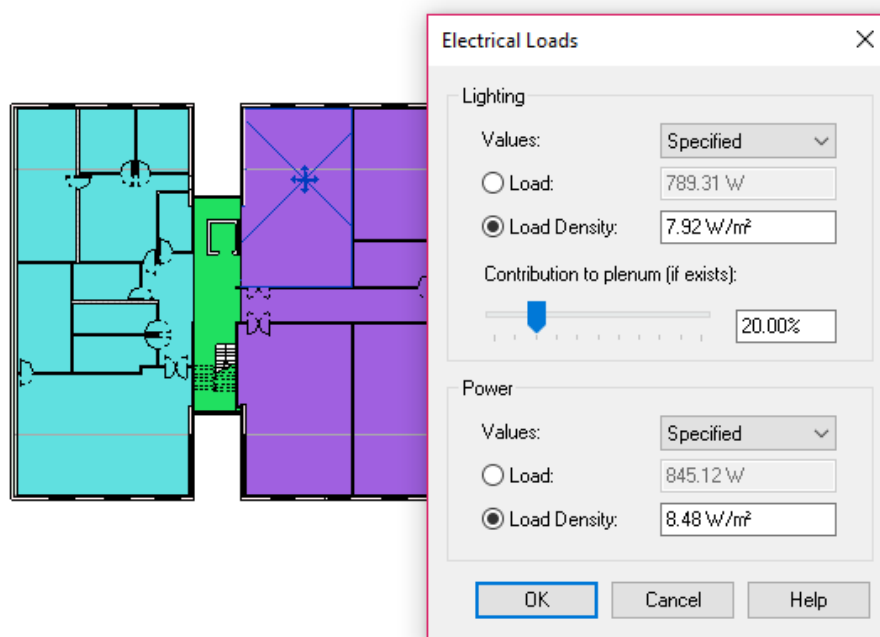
Electrical Loads

Lighting

Values: Specified

Load: 789.31 W

Load Density: 7.92 W/m²

Contribution to plenum (if exists):

20.00%

Power

Values: Specified

Load: 845.12 W

Load Density: 8.48 W/m²

OK

Cancel

Help